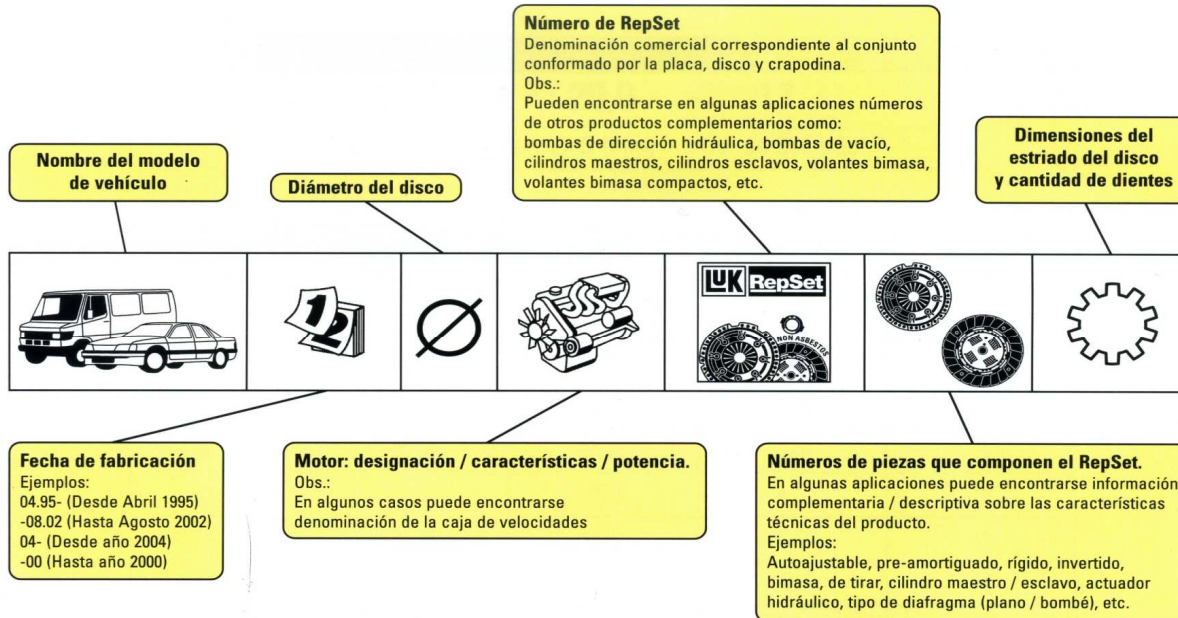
Número de RepSet
Denominación comercial correspondiente al conjunto conformado por la placa, disco y crapodina.
Obs.:
Pueden encontrarse en algunas aplicaciones números de otros productos complementarios como: bombas de dirección hidráulica, bombas de vacío, cilindros maestros, cilindros esclavos, volantes bimasa, volantes bimasa compactos, etc.

Nombre del modelo de vehículo

Diámetro del disco

Dimensiones del estriado del disco y cantidad de dientes

LuK RepSet

NON ASBESTOS

Fecha de fabricación
Ejemplos:
04.95- (Desde Abril 1995)
-08.02 (Hasta Agosto 2002)
04- (Desde año 2004)
-00 (Hasta año 2000)

Motor: designación / características / potencia.
Obs.:
En algunos casos puede encontrarse denominación de la caja de velocidades

Números de piezas que componen el RepSet.
En algunas aplicaciones puede encontrarse informació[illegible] complementaria / descriptiva sobre las características técnicas del producto.
Ejemplos:
Autoajustable, pre-amortiguado, rígido, invertido, bimasa, de tirar, cilindro maestro / esclavo, actuador hidráulico, tipo de diafragma (plano / bombé), etc.